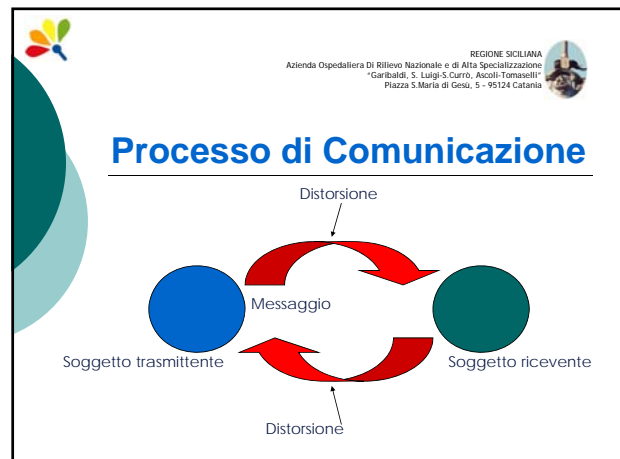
REGIONE SICILIANA
Azienda Ospedaliera Di Rilievo Nazionale e di Alta Specializzazione
"Garibaldi, S. Luigi-S.Currò, Ascoli-Tomaselli"
Piazza S.Maria di Gesù, 5 - 95124 Catania

Processo di Comunicazione

Distorsione

Messaggio

Soggetto trasmittente

Soggetto ricevente

Distorsione